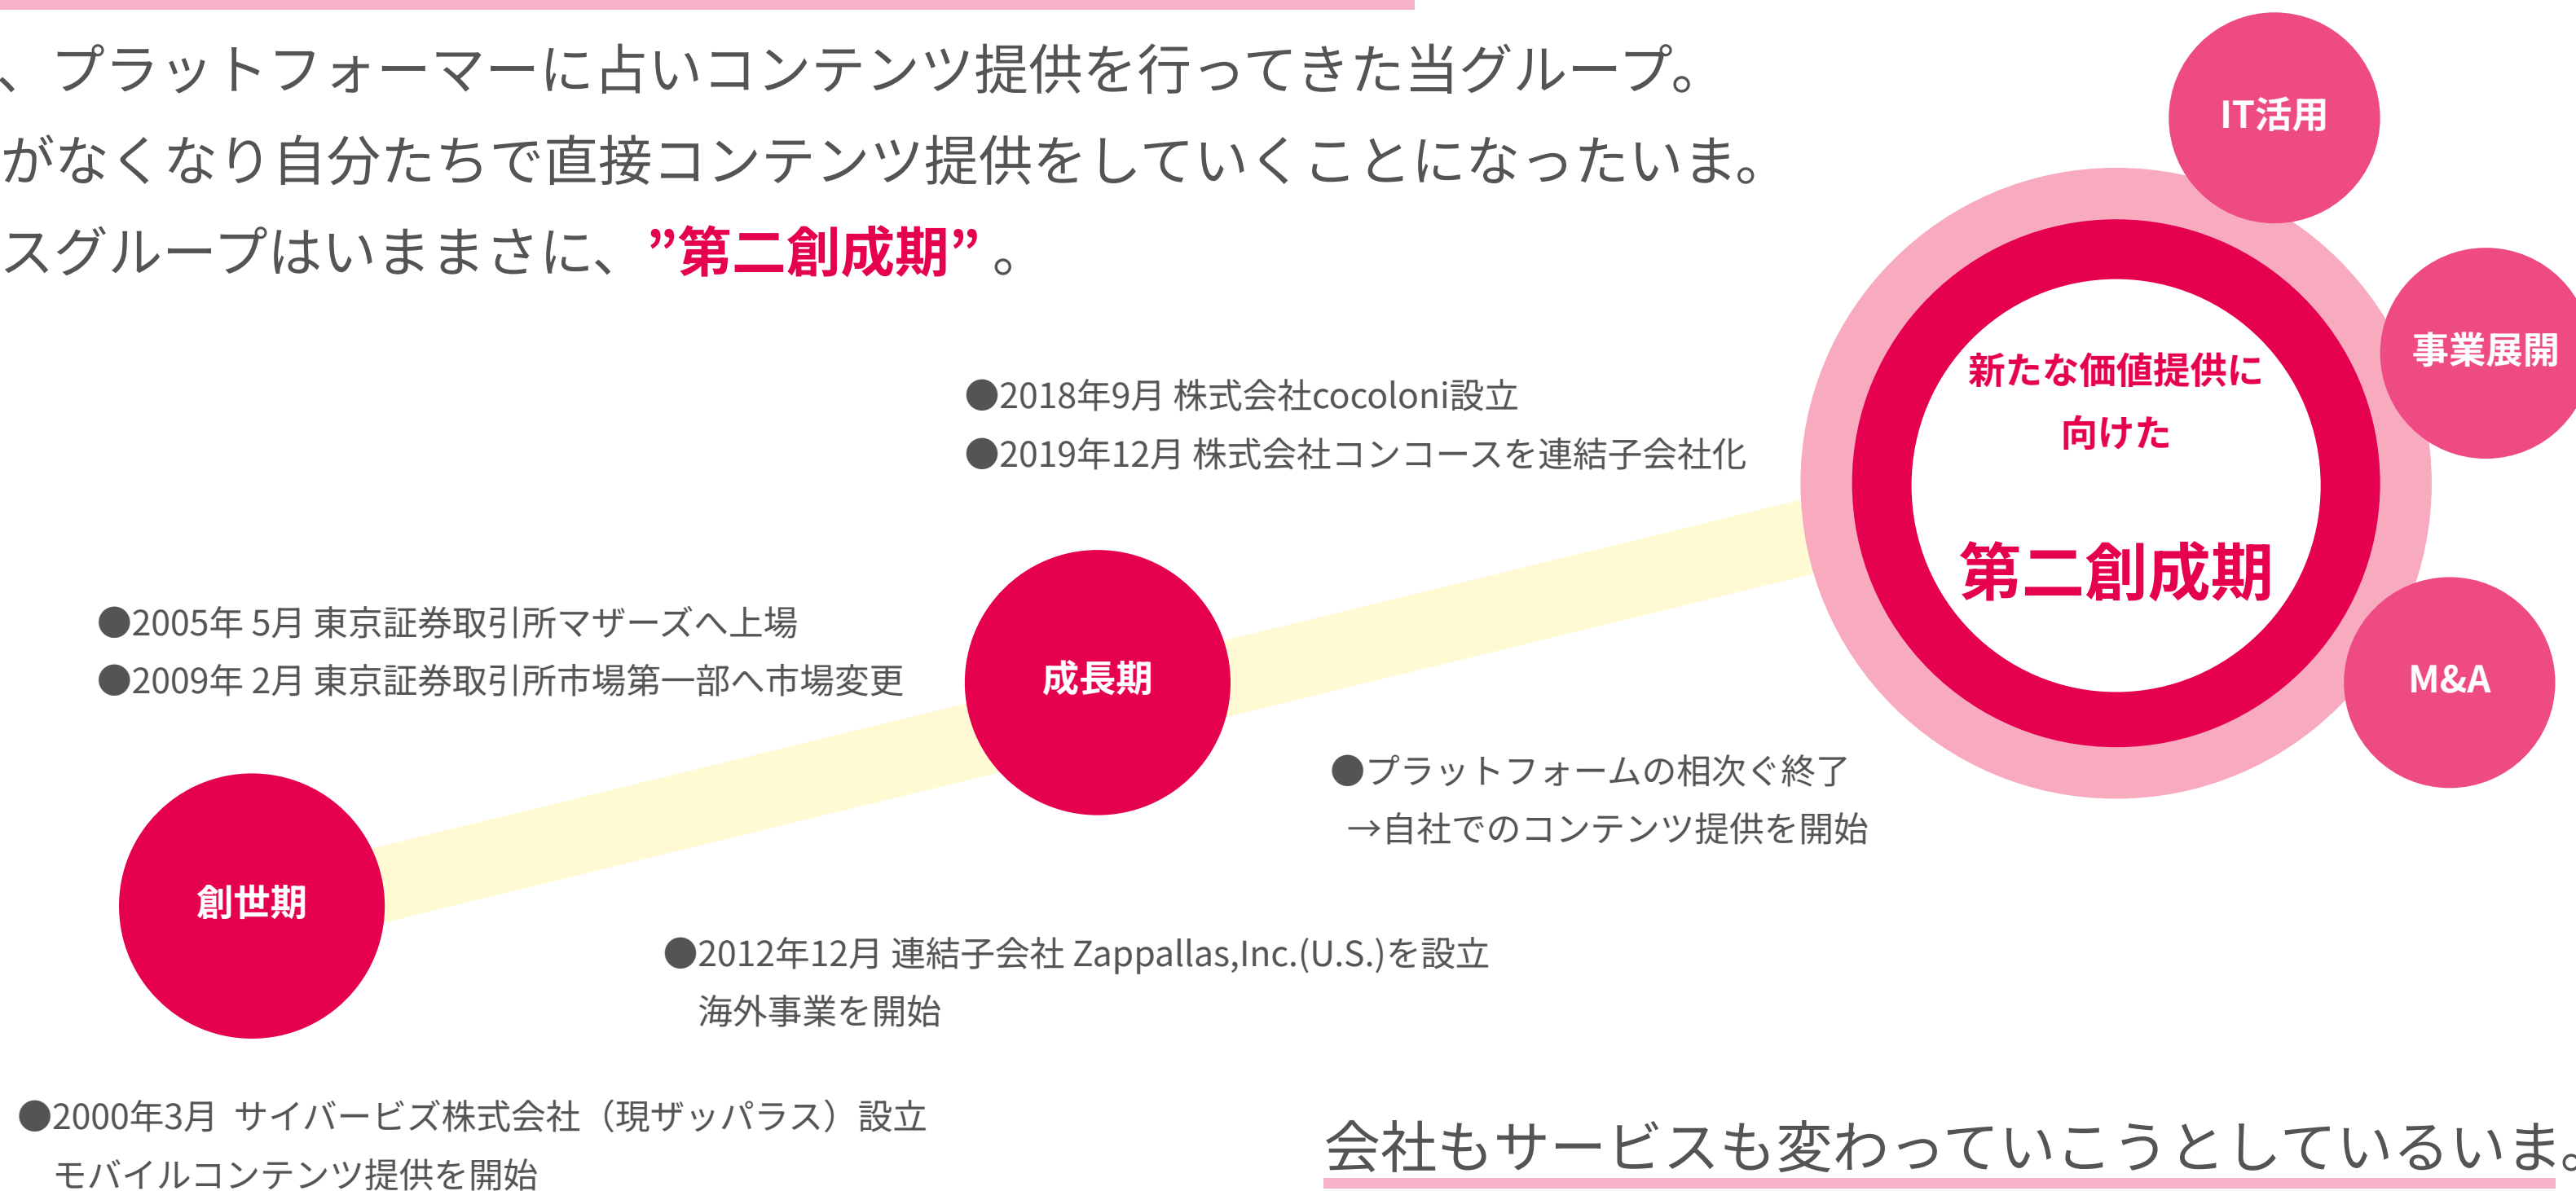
、プラットフォーマーに占いコンテンツ提供を行ってきた当グループ。
がなくなり自分たちで直接コンテンツ提供をしていくことになったいま。
スグループはいままさに、”第二創成期”。

IT活用

事業展開

新たな価値提供に向けた

第二創成期

M&A

●2018年9月 株式会社cocoloni設立
●2019年12月 株式会社コンコースを連結子会社化

●2005年 5月 東京証券取引所マザーズへ上場
●2009年 2月 東京証券取引所市場第一部へ市場変更

成長期

●プラットフォームの相次ぐ終了
→自社でのコンテンツ提供を開始

創世期

●2012年12月 連結子会社 Zappallas,Inc.(U.S.)を設立
海外事業を開始

●2000年3月 サイバービズ株式会社（現ザッパラス）設立
モバイルコンテンツ提供を開始

会社もサービスも変わっていこうとしているいま。